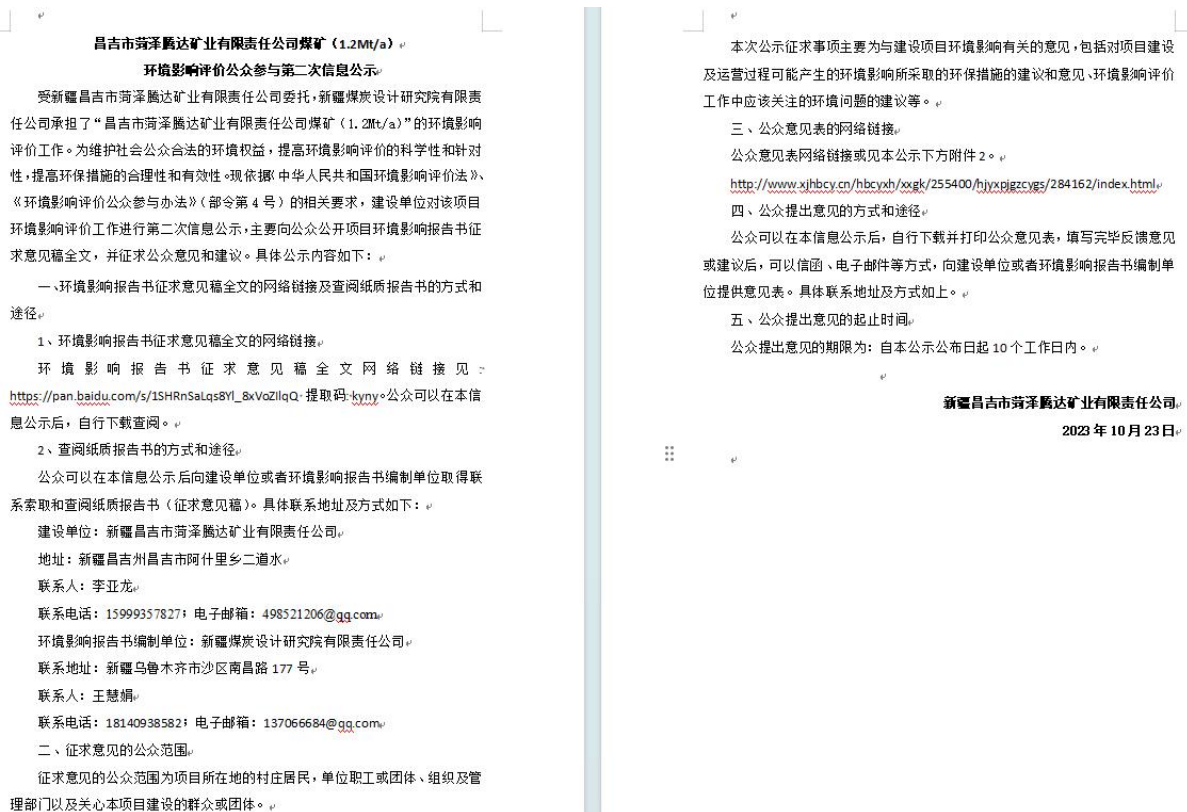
昌吉市菏泽腾达矿业有限责任公司煤矿（1.2Mt/a）
环境影响评价公众参与第二次信息公示

受新疆昌吉市菏泽腾达矿业有限责任公司委托，新疆煤炭设计研究院有限责任公司承担了“昌吉市菏泽腾达矿业有限责任公司煤矿（1.2Mt/a）”的环境影响评价工作。为维护社会公众合法的环境权益，提高环境影响评价的科学性和针对性，提高环保措施的合理性和有效性，现依据《中华人民共和国环境影响评价法》、《环境影响评价公众参与办法》（部令第4号）的相关要求，建设单位对该项目环境影响评价工作进行第二次信息公示，主要向公众公开项目环境影响报告书征求意见稿全文，并征求公众意见和建议。具体公示内容如下：

一、环境影响报告书征求意见稿全文的网络链接及查阅纸质报告书的方式和途径

1、环境影响报告书征求意见稿全文的网络链接

环境影响报告书征求意见稿全文网络链接见：https://pan.baidu.com/s/1SHRnSaLqs8Yl_8xVoZIlqQ 提取码 kyny。公众可以在本信息公示后，自行下载查阅。

2、查阅纸质报告书的方式和途径

公众可以在本信息公示后向建设单位或者环境影响报告书编制单位取得联系索取和查阅纸质报告书（征求意见稿）。具体联系地址及方式如下：

建设单位：新疆昌吉市菏泽腾达矿业有限责任公司

地址：新疆昌吉州昌吉市阿什里乡二道水

联系人：李亚龙

联系电话：15999357827；电子邮箱：498521206@qq.com

环境影响报告书编制单位：新疆煤炭设计研究院有限责任公司

联系地址：新疆乌鲁木齐市沙区南昌路177号

联系人：王慧娟

联系电话：18140938582；电子邮箱：137066684@qq.com

二、征求意见的公众范围

征求意见的公众范围为项目所在地的村庄居民，单位职工或团体、组织及管理部门以及关心本项目建设的群众或团体。

本次公示征求事项主要为与建设项目环境影响有关的意见，包括对项目建设及运营过程可能产生的环境影响所采取的环保措施的建议和意见、环境影响评价工作中应该关注的环境问题的建议等。

三、公众意见表的网络链接

公众意见表网络链接或见本公示下方附件2。

http://www.xjhbcy.cn/hbcyxh/xxgk/255400/hjyxpjgzcygs/284162/index.html

四、公众提出意见的方式和途径

公众可以在本信息公示后，自行下载并打印公众意见表，填写完毕反馈意见或建议后，可以信函、电子邮件等方式，向建设单位或者环境影响报告书编制单位提供意见表。具体联系地址及方式如上。

五、公众提出意见的起止时间

公众提出意见的期限为：自本公示公布日起10个工作日内。

新疆昌吉市菏泽腾达矿业有限责任公司
2023年10月23日